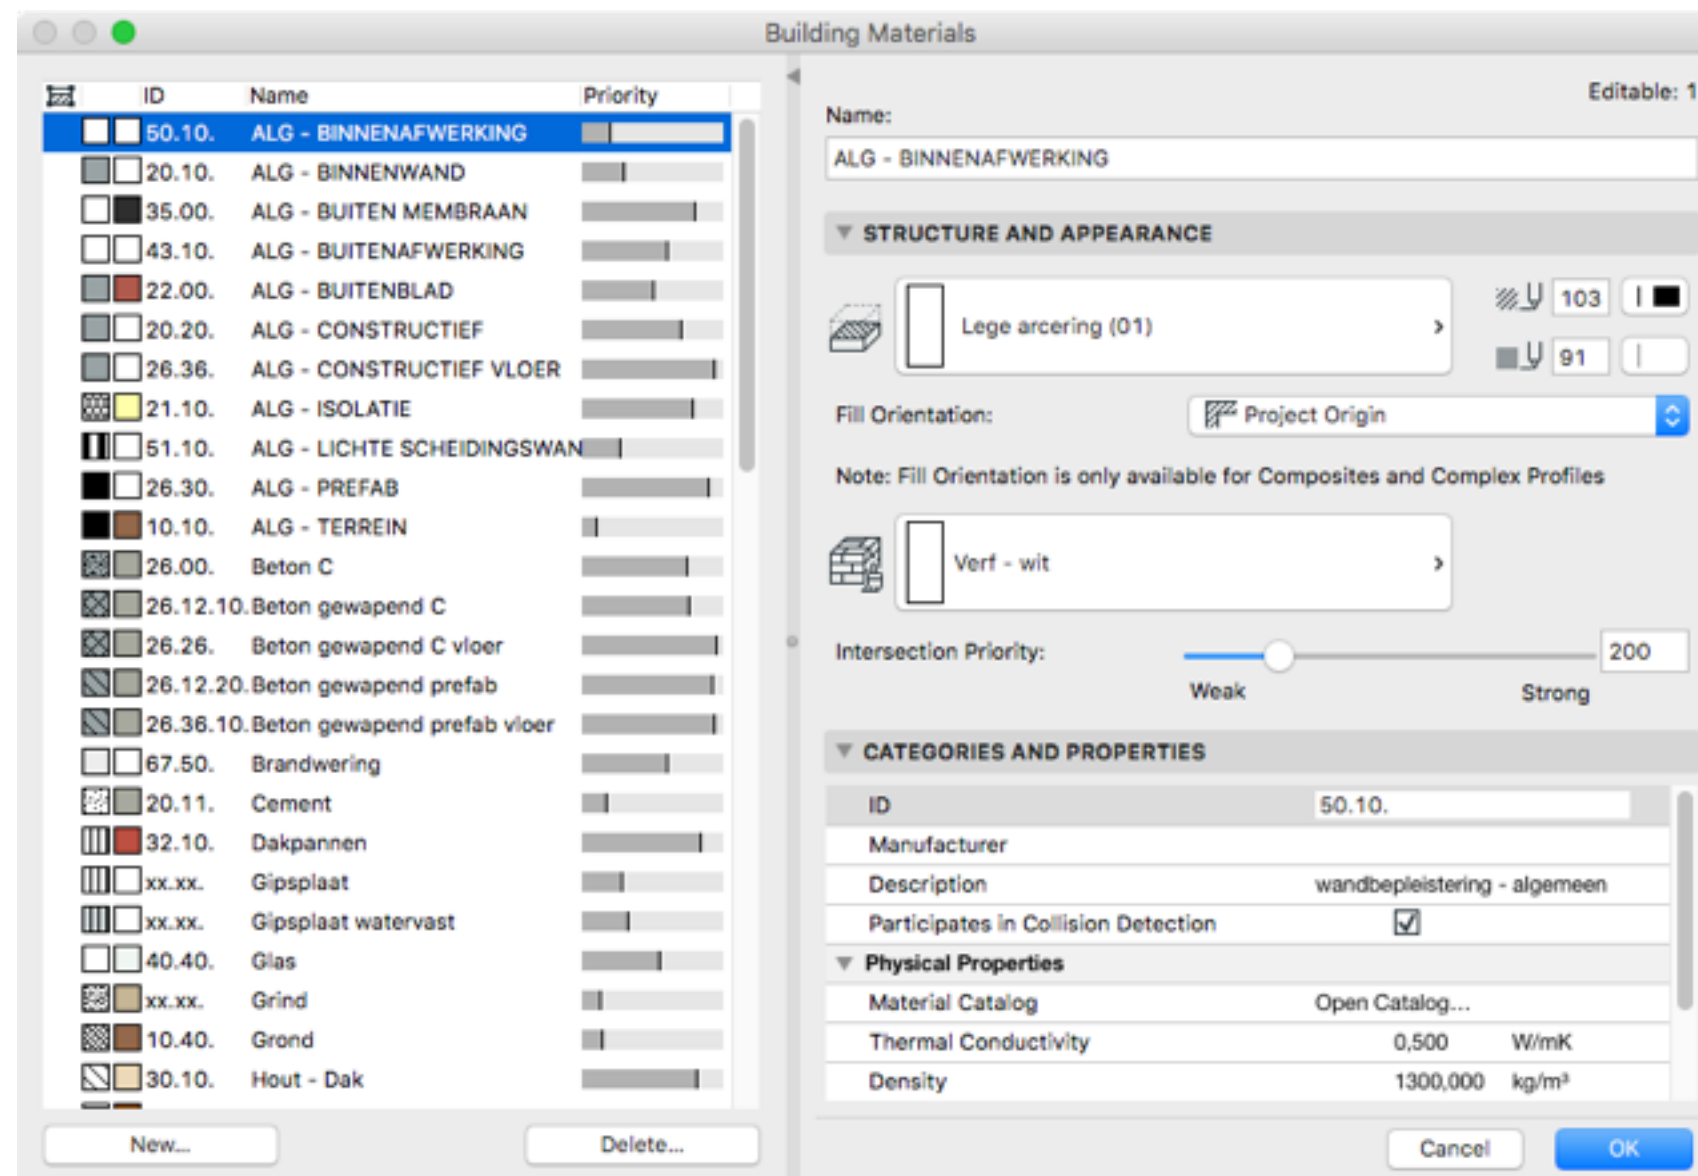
Building Materials

| ID | Name | Priority |
|---|---|---|
| 50.10. | ALG - BINNENAFWERKING | |
| 20.10. | ALG - BINNENWAND | |
| 35.00. | ALG - BUITEN MEMBRAAN | |
| 43.10. | ALG - BUITENAFWERKING | |
| 22.00. | ALG - BUITENBLAD | |
| 20.20. | ALG - CONSTRUCTIEF | |
| 26.36. | ALG - CONSTRUCTIEF VLOER | |
| 21.10. | ALG - ISOLATIE | |
| 51.10. | ALG - LICHTE SCHEIDINGSWAN | |
| 26.30. | ALG - PREFAB | |
| 10.10. | ALG - TERREIN | |
| 26.00. | Beton C | |
| 26.12.10. | Beton gewapend C | |
| 26.26. | Beton gewapend C vloer | |
| 26.12.20. | Beton gewapend prefab | |
| 26.36.10. | Beton gewapend prefab vloer | |
| 67.50. | Brandwering | |
| 20.11. | Cement | |
| 32.10. | Dakpannen | |
| xx.xx. | Gipsplaat | |
| xx.xx. | Gipsplaat watervast | |
| 40.40. | Glas | |
| xx.xx. | Grind | |
| 10.40. | Grond | |
| 30.10. | Hout - Dak | |

New... Delete...

Editable: 1

Name:
ALG - BINNENAFWERKING

STRUCTURE AND APPEARANCE

Lege arcering (01)
103
91

Fill Orientation: Project Origin

Note: Fill Orientation is only available for Composites and Complex Profiles

Verf - wit

Intersection Priority: 200
Weak Strong

CATEGORIES AND PROPERTIES

| | |
|---|---|
| ID | 50.10. |
| Manufacturer | |
| Description | wandbepleistering - algemeen |
| Participates in Collision Detection | ☑ |
| Physical Properties | |
| Material Catalog | Open Catalog... |
| Thermal Conductivity | 0,500 W/mK |
| Density | 1300,000 kg/m³ |

Cancel OK